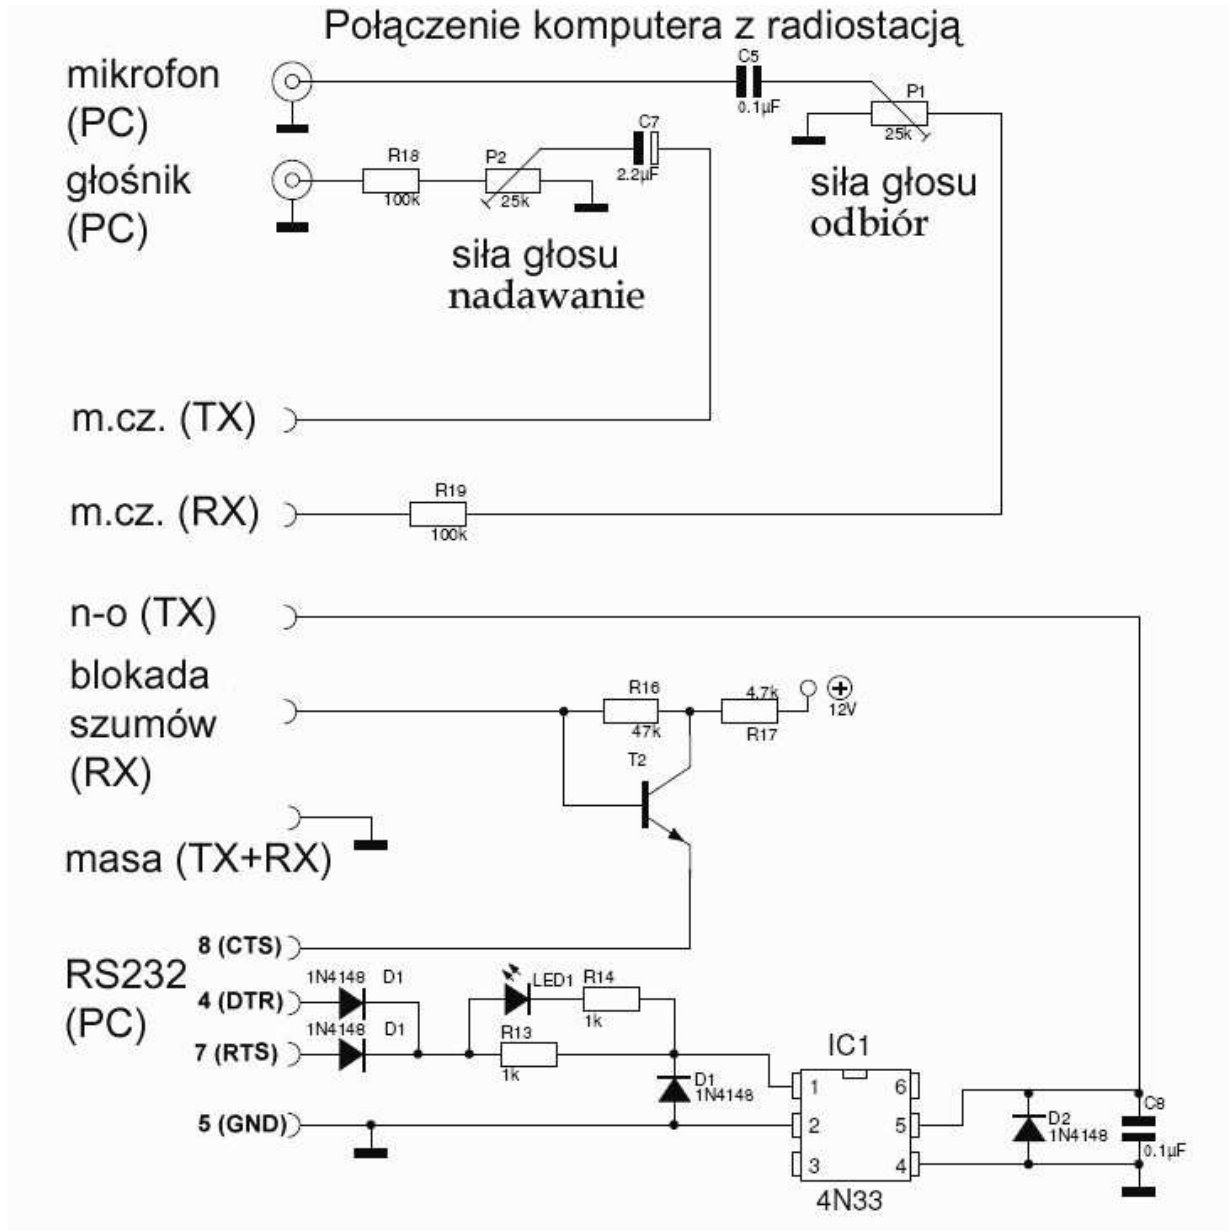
Połączenie komputera z radiostacją

mikrofon (PC)

C5
0.1µF

P1
25k

głośnik (PC)

R18
100k

P2
25k

C7
2.2µF

siła głosu odbiór

siła głosu nadawanie

m.cz. (TX)

m.cz. (RX)

R19
100k

n-o (TX)

blokada szumów (RX)

R16
47k

4.7k
R17

12V

T2

masa (TX+RX)

8 (CTS)

RS232 (PC)

4 (DTR)

1N4148 D1

7 (RTS)

1N4148 D1

LED1

R14
1k

R13
1k

D1
1N4148

IC1

1 6
2 5
3 4

4N33

5 (GND)

D2
1N4148

C8
0.1µF